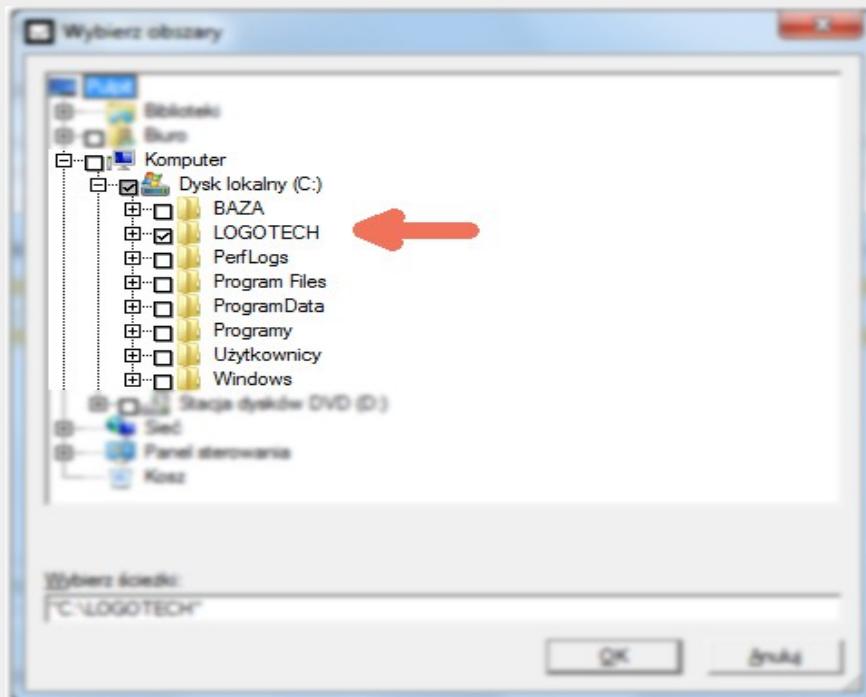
Wybierz obszary

Pulpit
Biblioteki
Biuro
Komputer
Dysk lokalny (C:)
BAZA
LOGOTECH
PerfLogs
Program Files
ProgramData
Programy
Użytkownicy
Windows
Stacja dysków DVD (D:)
Sieć
Panel sterowania
Kosz

Wybierz ścieżki:
"C:\LOGOTECH"

OK
Anuluj